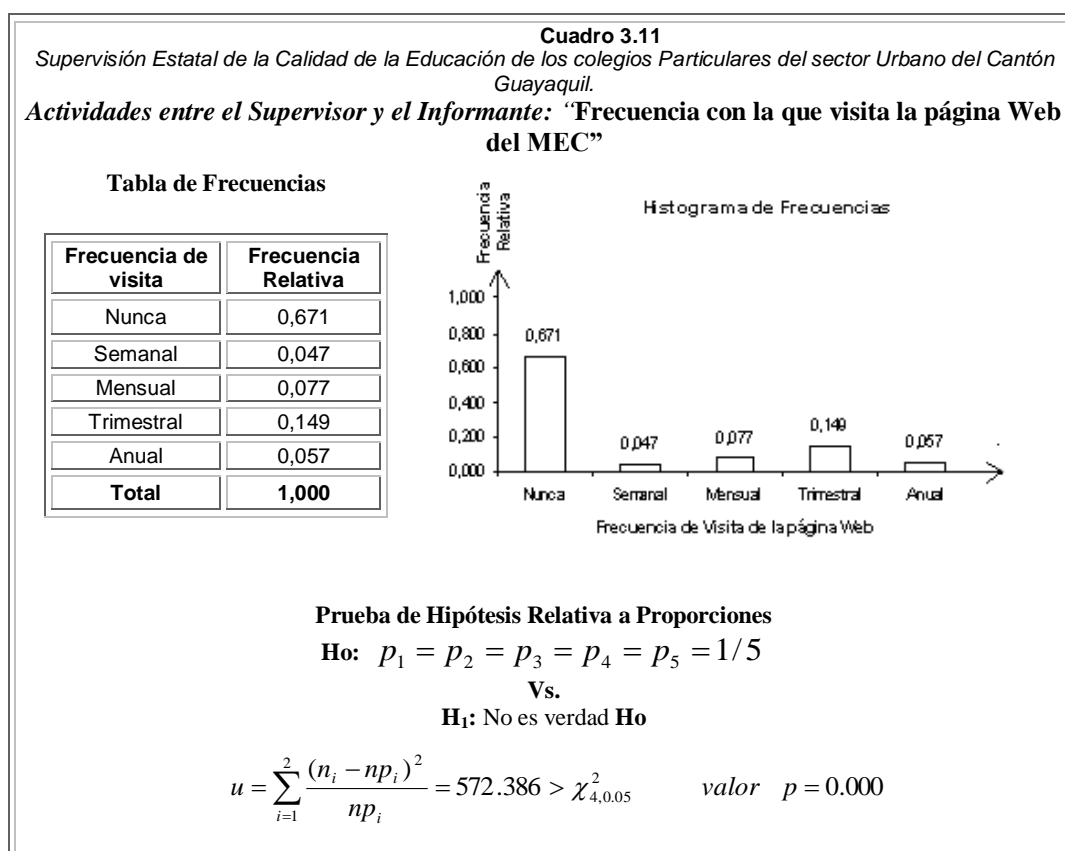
**Cuadro 3.11**

*Supervisión Estatal de la Calidad de la Educación de los colegios Particulares del sector Urbano del Cantón Guayaquil.*

*Actividades entre el Supervisor y el Informante: "***Frecuencia con la que visita la página Web del MEC"**

**Tabla de Frecuencias**

| Frecuencia de visita | Frecuencia Relativa |
|---|---|
| Nunca | 0,671 |
| Semanal | 0,047 |
| Mensual | 0,077 |
| Trimestral | 0,149 |
| Anual | 0,057 |
| **Total** | **1,000** |

Frecuencia Relativa

Histograma de Frecuencias

1,000
0,800
0,600
0,400
0,200
0,000

0,671
0,047
0,077
0,149
0,057

Nunca Semanal Mensual Trimestral Anual

Frecuencia de Visita de la página Web

**Prueba de Hipótesis Relativa a Proporciones**

**Ho:** $p_1 = p_2 = p_3 = p_4 = p_5 = 1/5$

**Vs.**

**H₁:** No es verdad **Ho**

$u = \sum_{i=1}^{2} \frac{(n_i - np_i)^2}{np_i} = 572.386 > \chi^2_{4,0.05}$ $valor \quad p = 0.000$